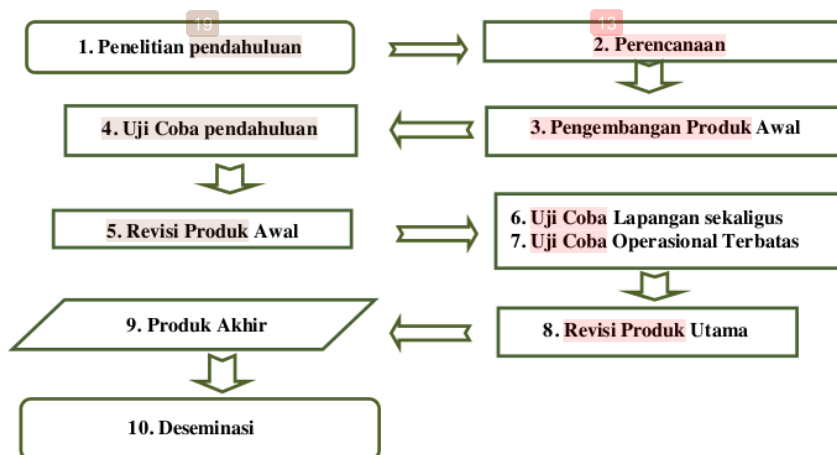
19

1. Penelitian pendahuluan

13

2. Perencanaan

4. Uji Coba pendahuluan

3. Pengembangan Produk Awal

5. Revisi Produk Awal

6. Uji Coba Lapangan sekaligus
7. Uji Coba Operasional Terbatas

9. Produk Akhir

8. Revisi Produk Utama

10. Deseminasi